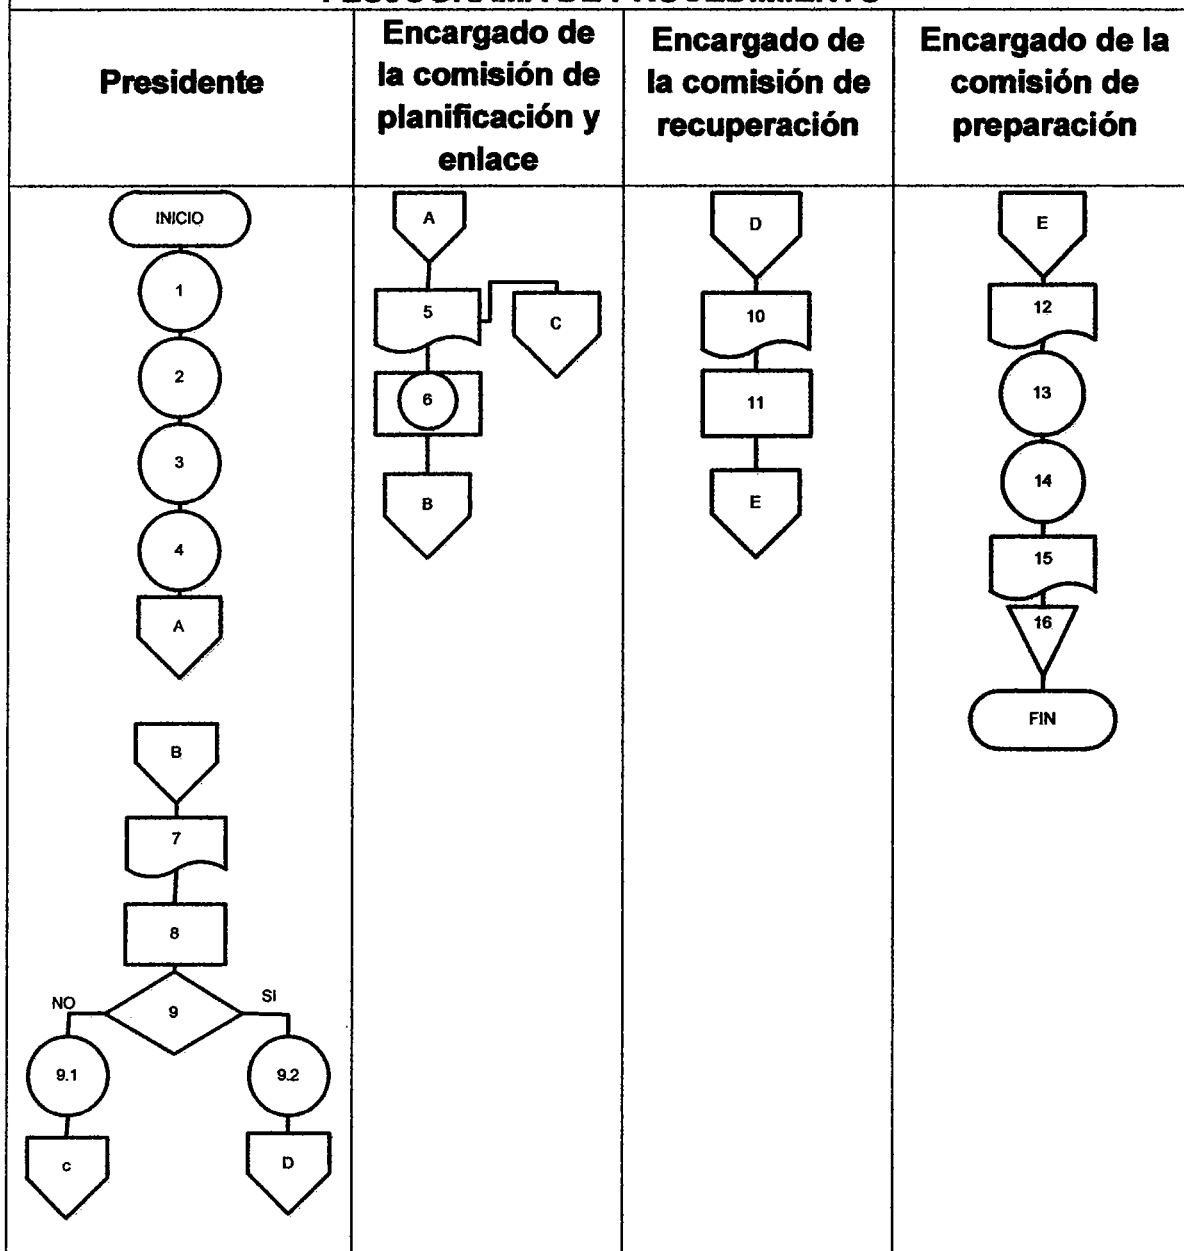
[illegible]

| Presidente | Encargado de la comisión de planificación y enlace | Encargado de la comisión de recuperación | Encargado de la comisión de preparación |
|---|---|---|---|
| INICIO 1 2 3 4 A B 7 8 9 NO SI 9.1 9.2 c D | A 5 C 6 B | D 10 11 E | E 12 13 14 15 16 FIN |